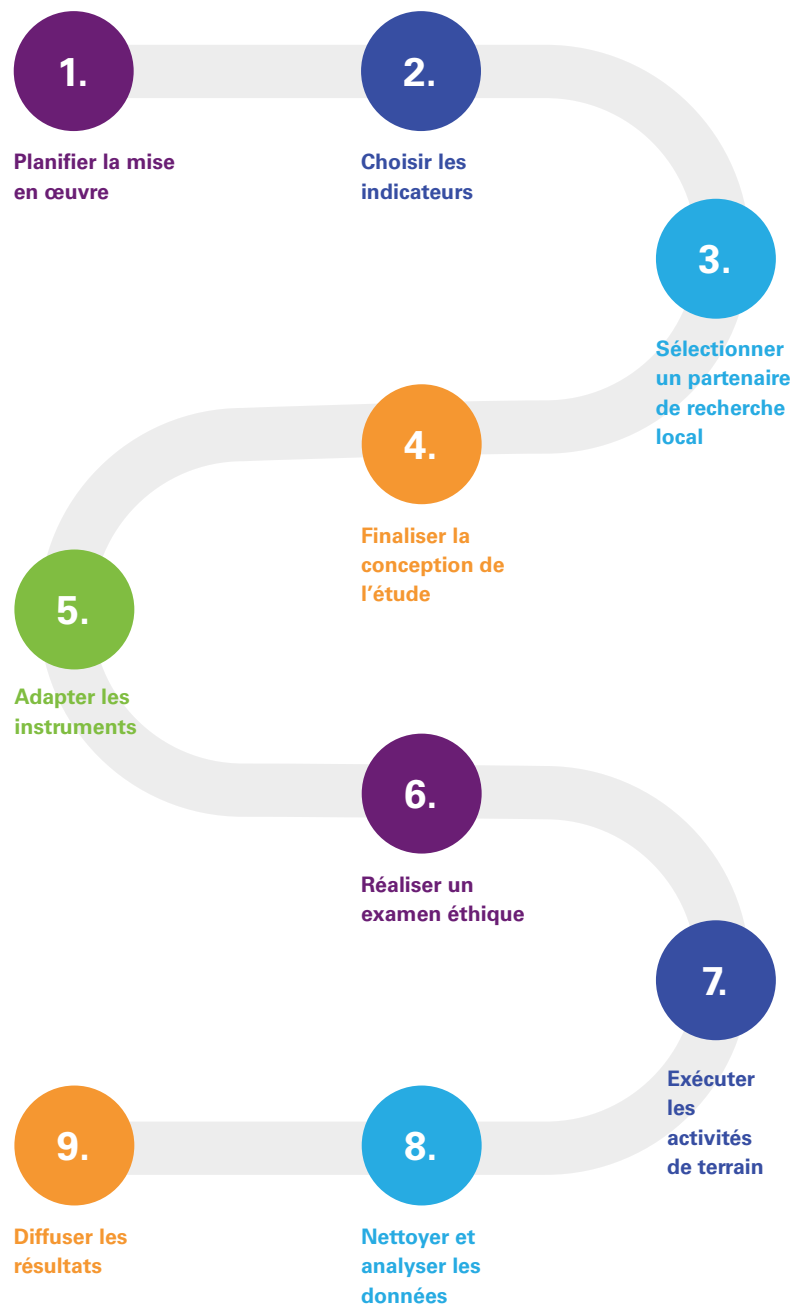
1.

Planifier la mise en œuvre

2.

Choisir les indicateurs

3.

Sélectionner un partenaire de recherche local

4.

Finaliser la conception de l’étude

5.

Adapter les instruments

6.

Réaliser un examen éthique

7.

Exécuter les activités de terrain

8.

Nettoyer et analyser les données

9.

Diffuser les résultats